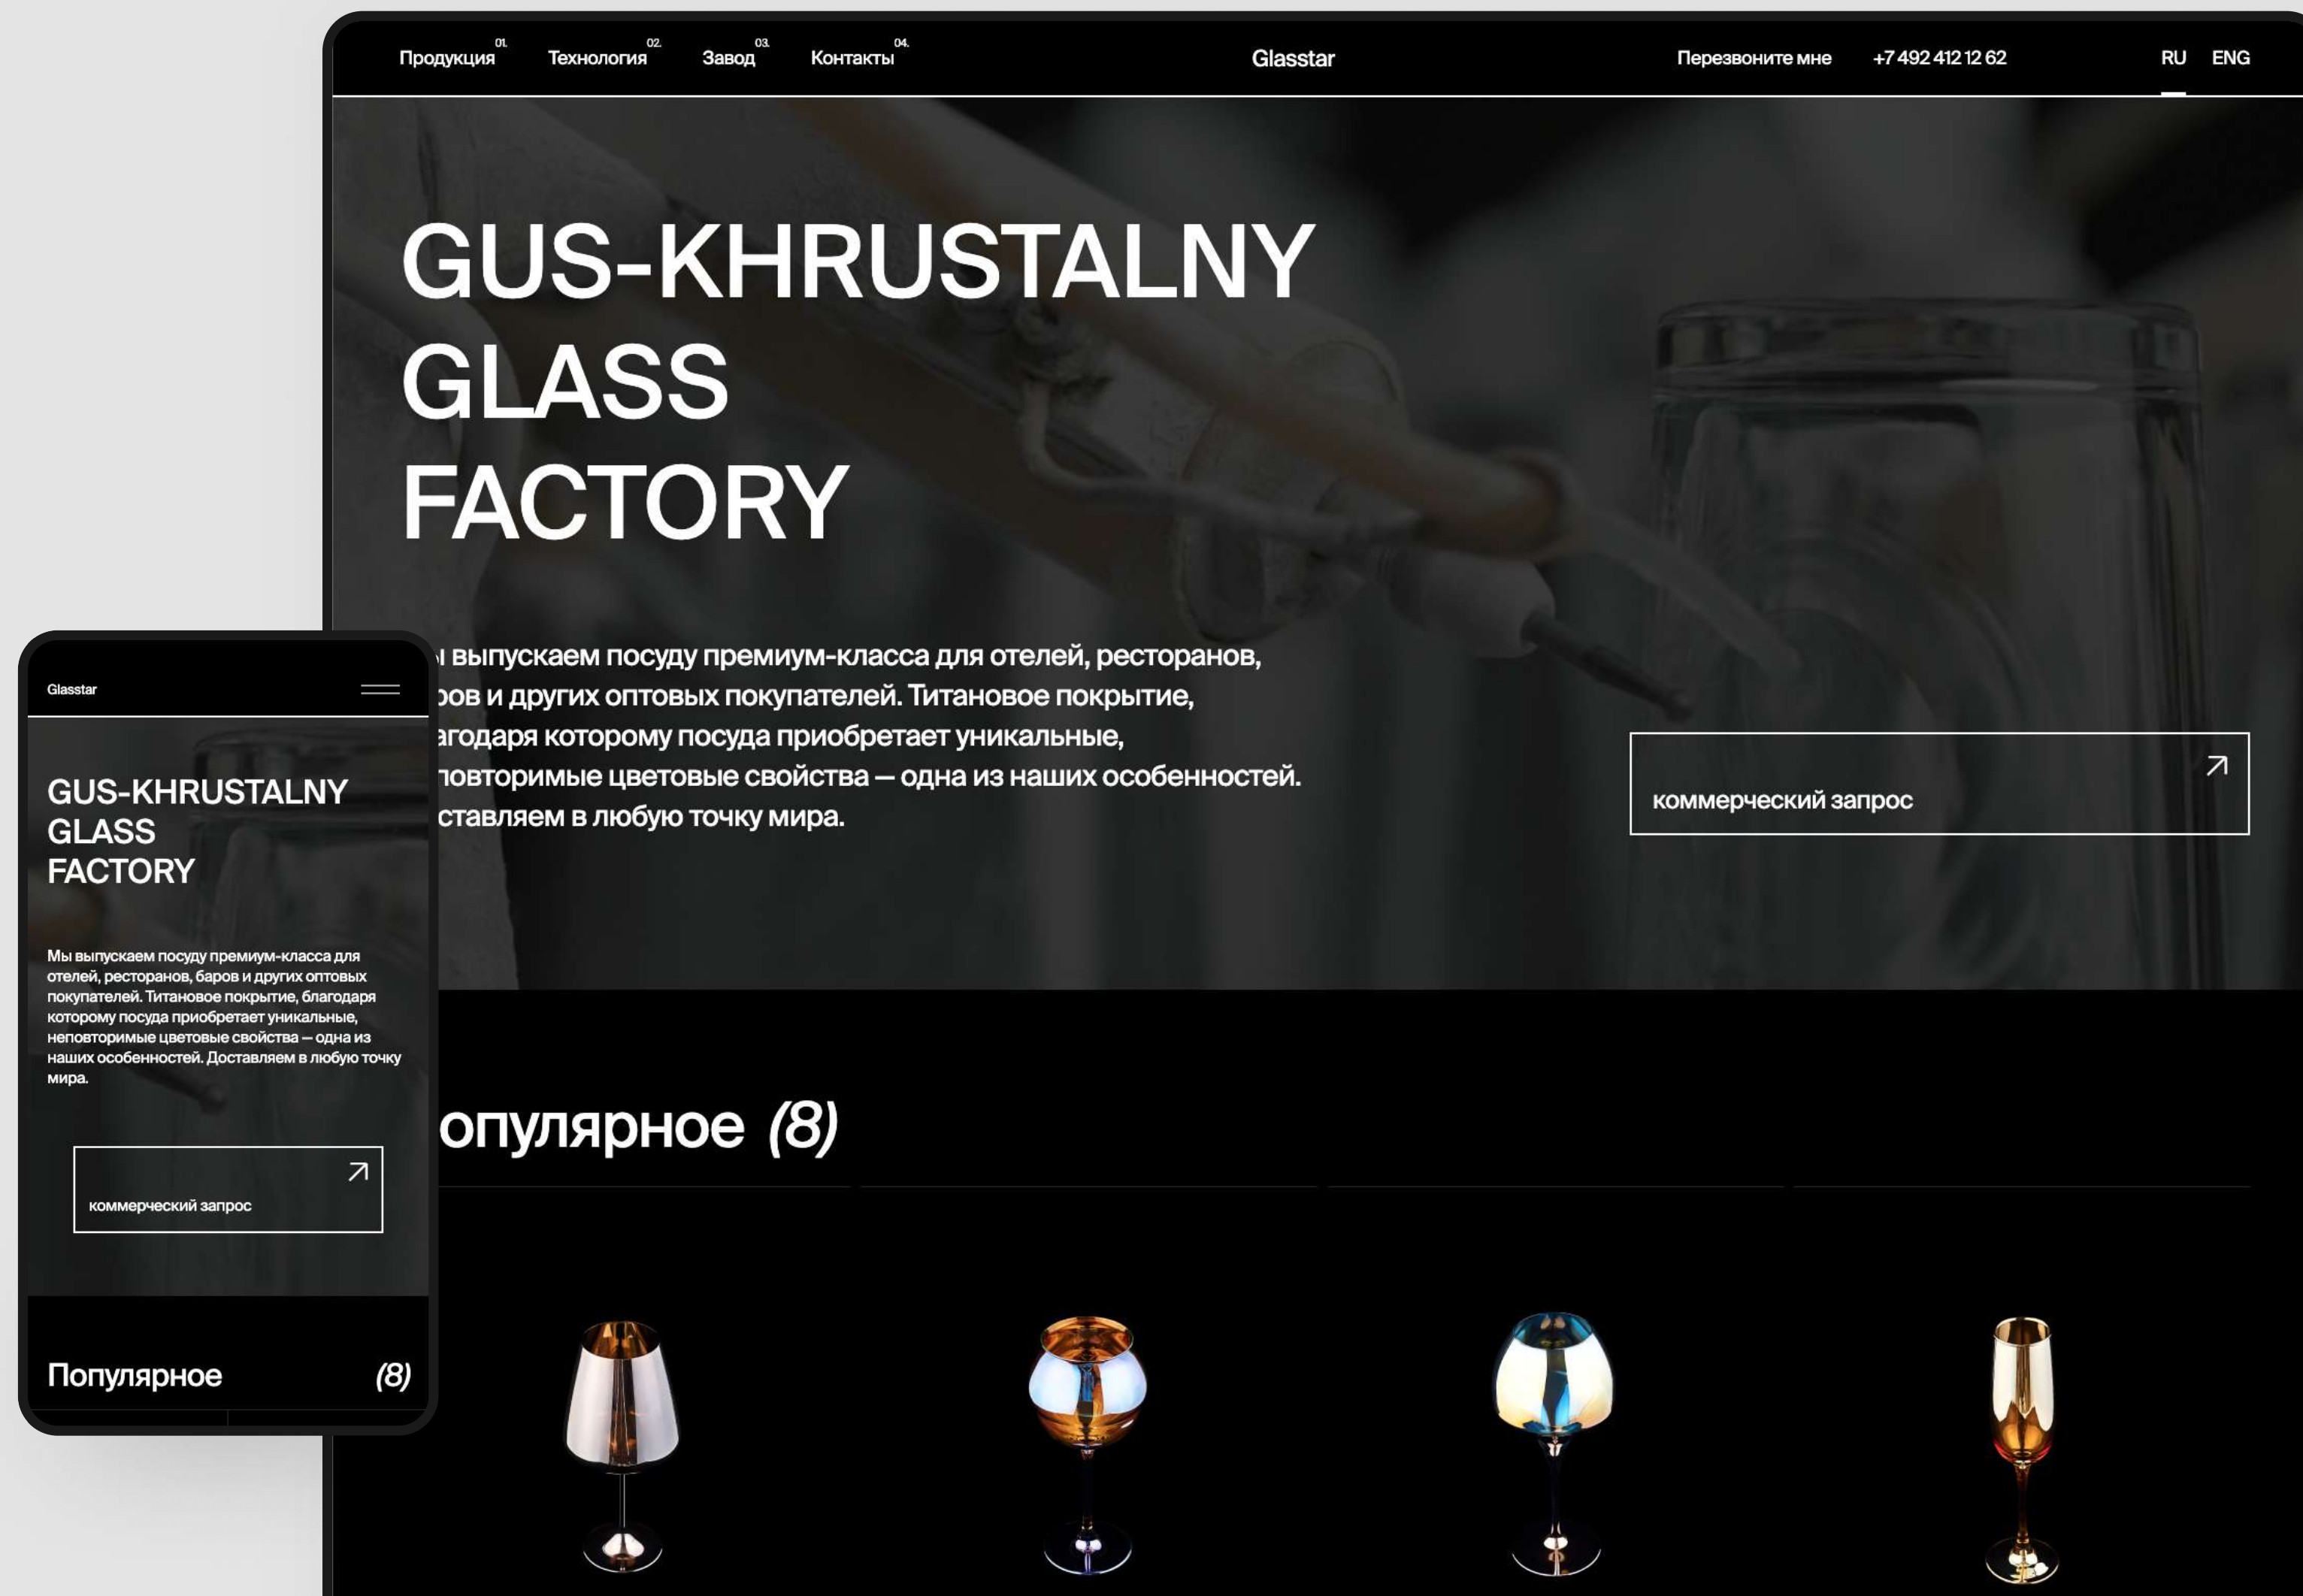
Продукция 01. Технология 02. Завод 03. Контакты 04.

Glasstar

Перезвоните мне +7 492 412 12 62

RU ENG

GUS-KHRUSTALNY GLASS FACTORY

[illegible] выпускаем посуду премиум-класса для отелей, ресторанов, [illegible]ров и других оптовых покупателей. Титановое покрытие, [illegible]агодаря которому посуда приобретает уникальные, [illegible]повторимые цветовые свойства — одна из наших особенностей. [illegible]ставляем в любую точку мира.

коммерческий запрос

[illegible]опулярное (8)

Glasstar

GUS-KHRUSTALNY GLASS FACTORY

Мы выпускаем посуду премиум-класса для отелей, ресторанов, баров и других оптовых покупателей. Титановое покрытие, благодаря которому посуда приобретает уникальные, неповторимые цветовые свойства — одна из наших особенностей. Доставляем в любую точку мира.

коммерческий запрос

Популярное (8)